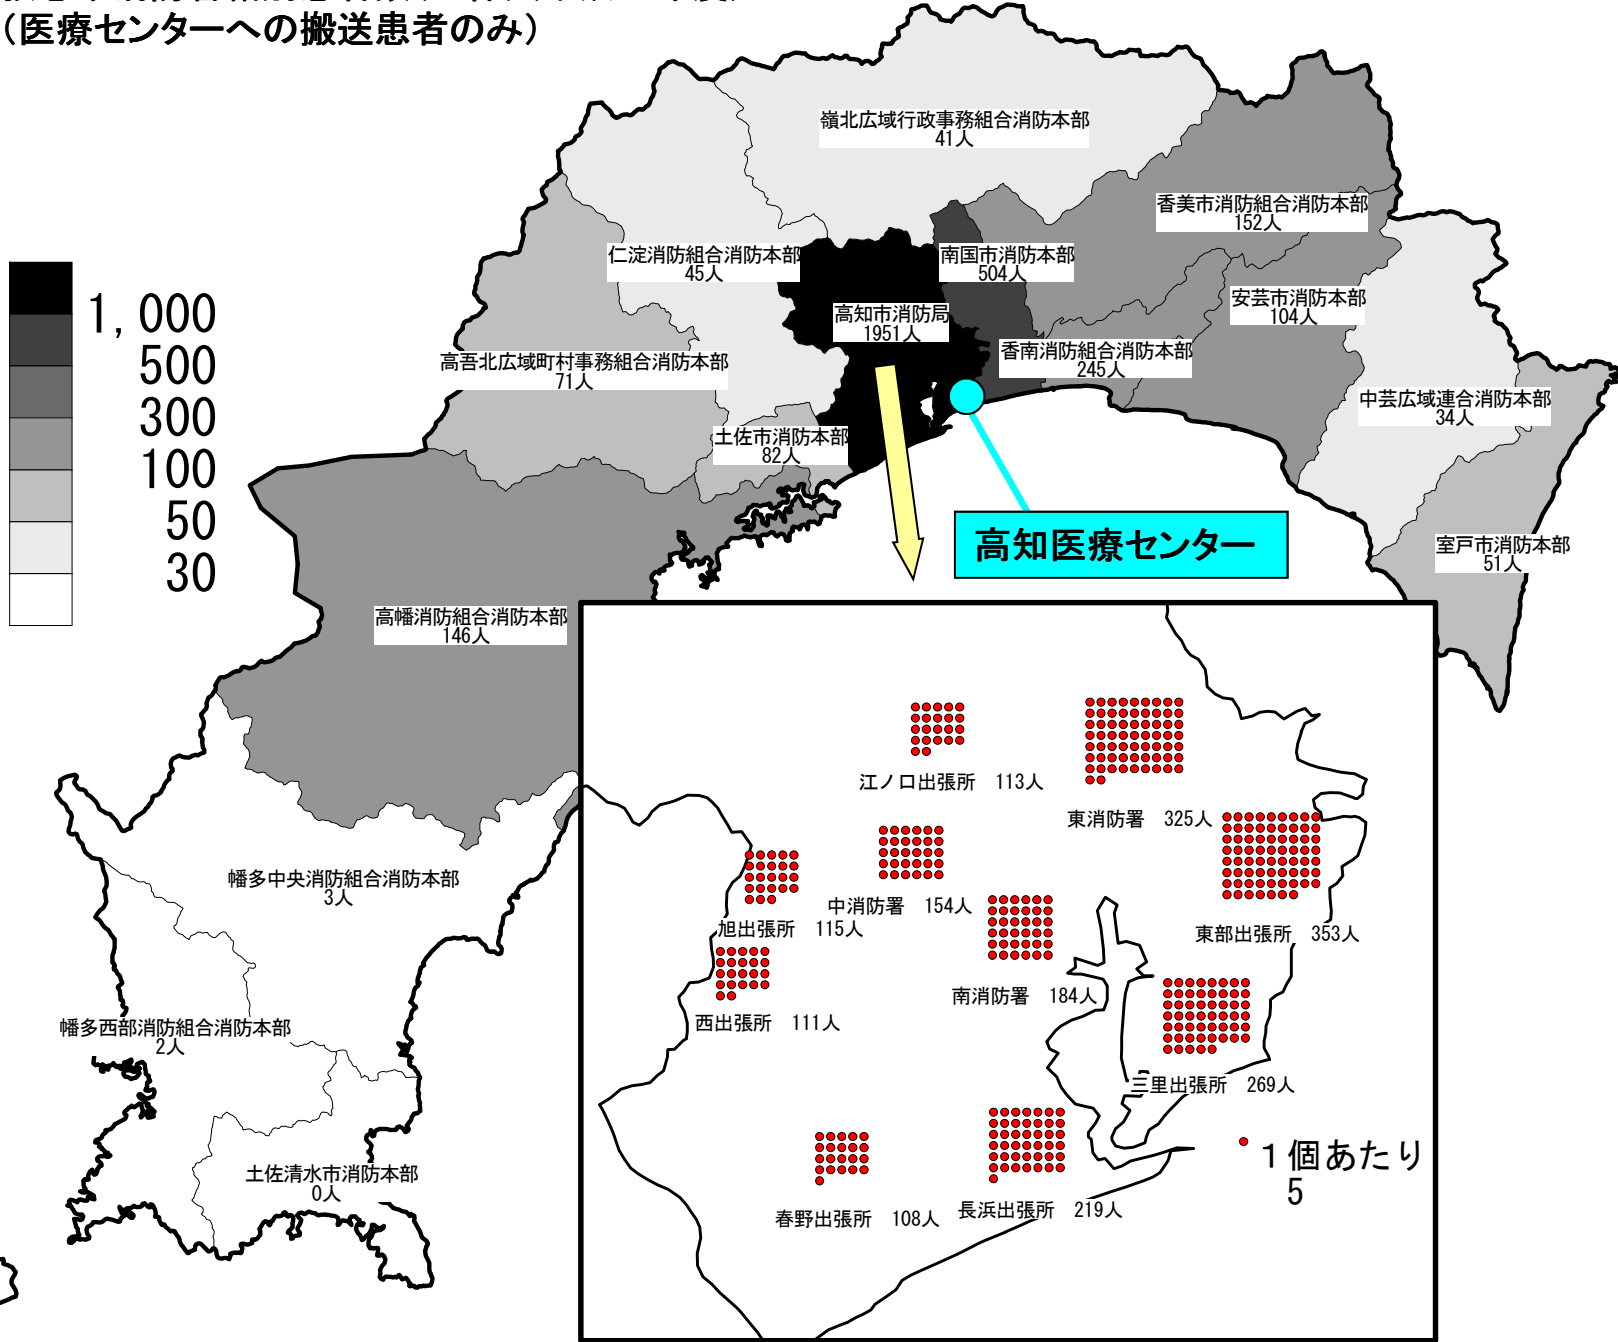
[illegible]
（医療センターへの搬送患者のみ）

1, 000
500
300
100
50
30

嶺北広域行政事務組合消防本部
41人

香美市消防組合消防本部
152人

仁淀消防組合消防本部
45人

南国市消防本部
504人

高知市消防局
1951人

安芸市消防本部
104人

高吾北広域町村事務組合消防本部
71人

香南消防組合消防本部
245人

中芸広域連合消防本部
34人

土佐市消防本部
82人

高知医療センター

室戸市消防本部
51人

高幡消防組合消防本部
146人

幡多中央消防組合消防本部
3人

幡多西部消防組合消防本部
2人

土佐清水市消防本部
0人

江ノ口出張所　113人

東消防署　325人

中消防署　154人

旭出張所　115人

東部出張所　353人

南消防署　184人

西出張所　111人

三里出張所　269人

春野出張所　108人

長浜出張所　219人

1個あたり
5